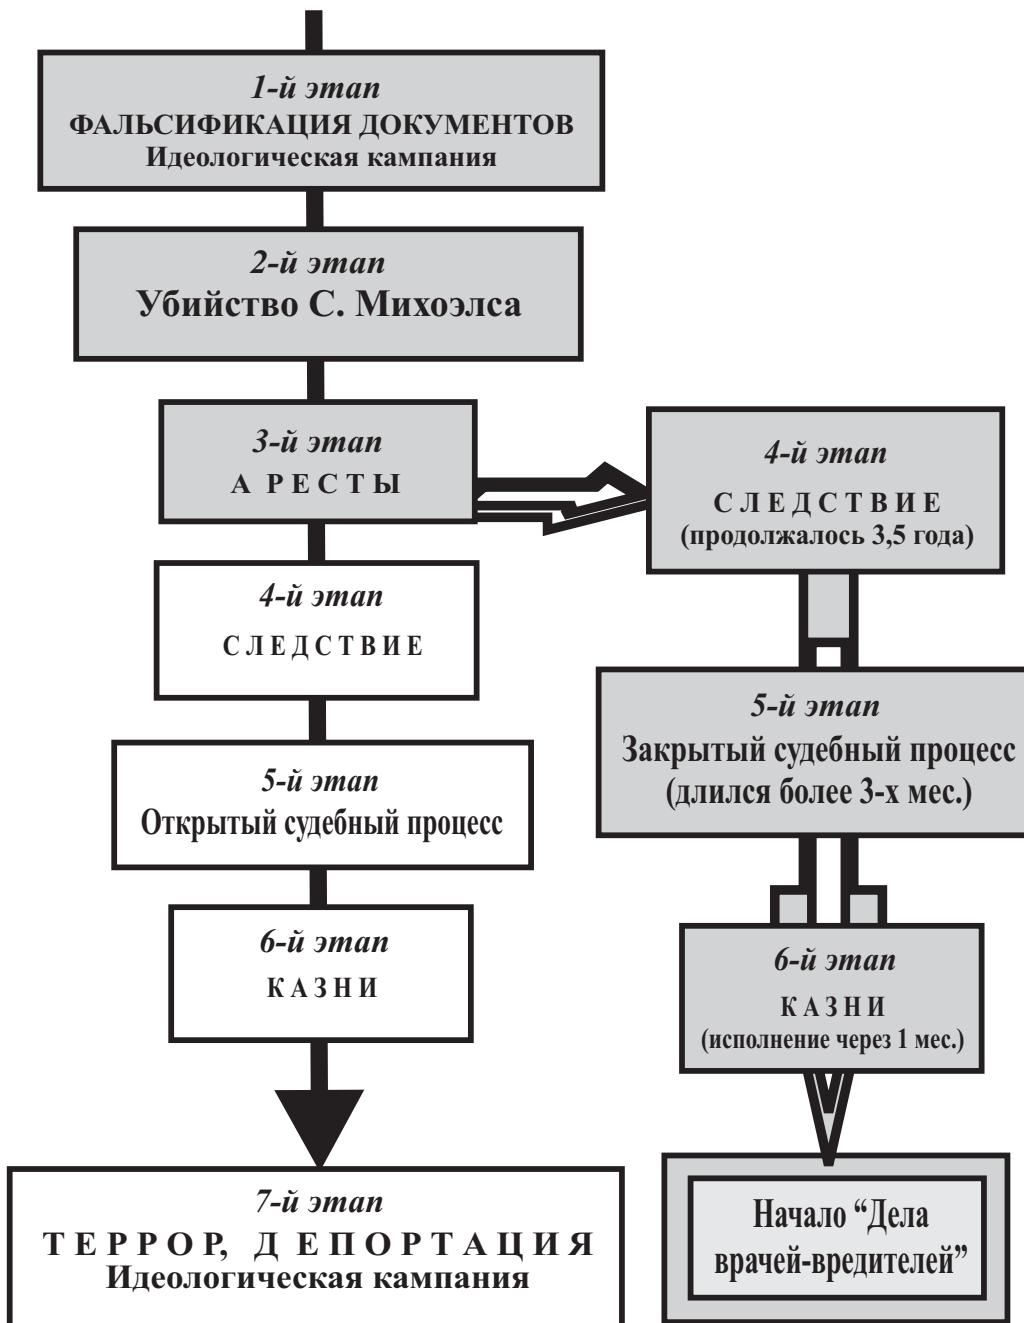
1-й этап
ФАЛЬСИФИКАЦИЯ ДОКУМЕНТОВ
Идеологическая кампания

2-й этап
Убийство С. Михоэлса

3-й этап
А Р Е С Т Ы

4-й этап
С Л Е Д С Т В И Е

5-й этап
Открытый судебный процесс

6-й этап
К А З Н И

7-й этап
Т Е Р Р О Р, Д Е П О Р Т А Ц И Я
Идеологическая кампания

4-й этап
С Л Е Д С Т В И Е
(продолжалось 3,5 года)

5-й этап
Закрытый судебный процесс
(длился более 3-х мес.)

6-й этап
К А З Н И
(исполнение через 1 мес.)

Начало “Дела врачей-вредителей”